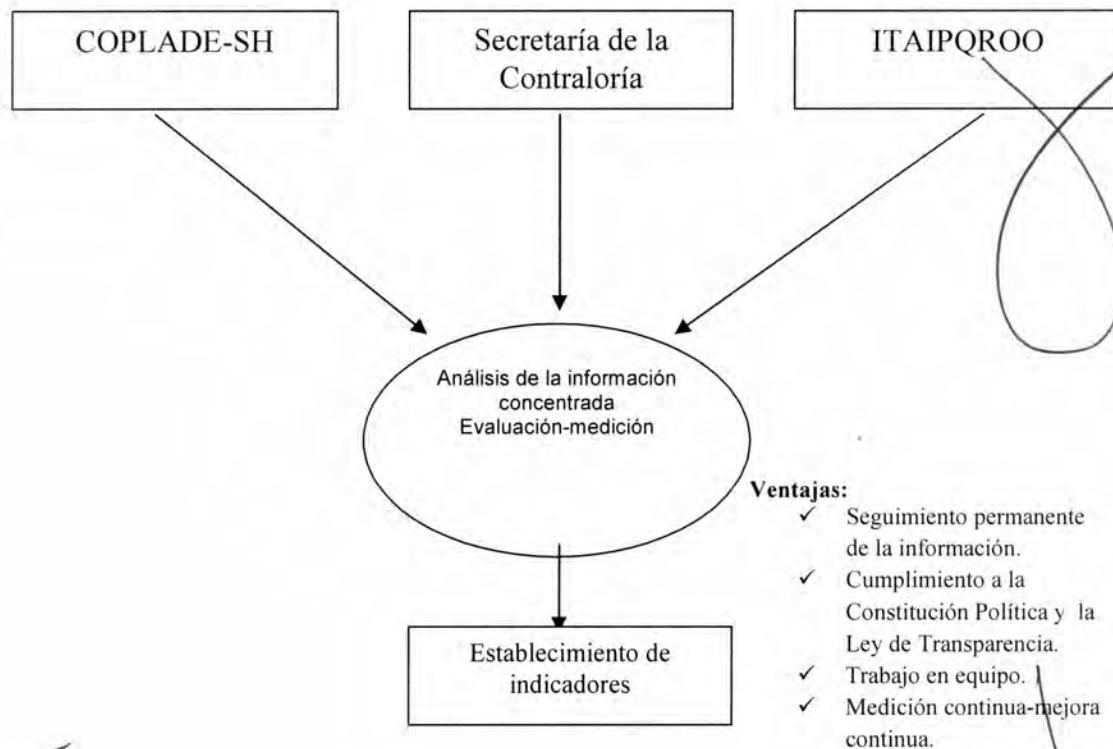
COPLADE-SH

Secretaría de la Contraloría

ITAIPQROO

Análisis de la información concentrada
Evaluación-medición

Establecimiento de indicadores

Ventajas:
✓ Seguimiento permanente de la información.
✓ Cumplimiento a la Constitución Política y la Ley de Transparencia.
✓ Trabajo en equipo.
✓ Medición continua-mejora continua.